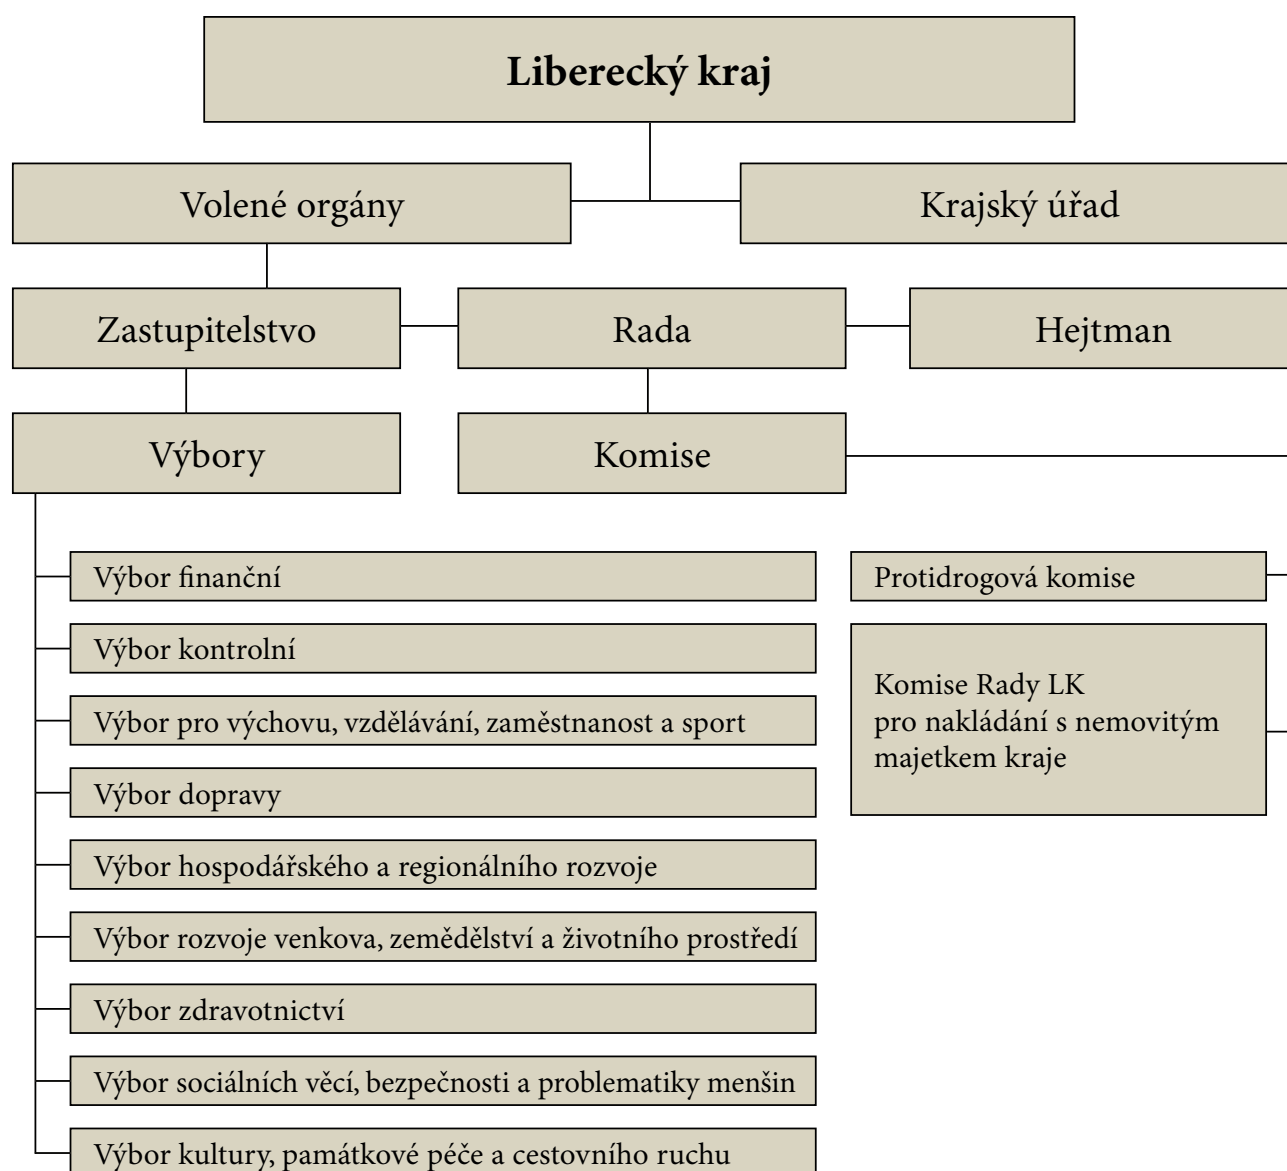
Liberecký kraj

Volené orgány

Krajský úřad

Zastupitelstvo

Rada

Hejtman

Výbory

Komise

Výbor finanční

Výbor kontrolní

Výbor pro výchovu, vzdělávání, zaměstnanost a sport

Výbor dopravy

Výbor hospodářského a regionálního rozvoje

Výbor rozvoje venkova, zemědělství a životního prostředí

Výbor zdravotnictví

Výbor sociálních věcí, bezpečnosti a problematiky menšin

Výbor kultury, památkové péče a cestovního ruchu

Protidrogová komise

Komise Rady LK pro nakládání s nemovitým majetkem kraje